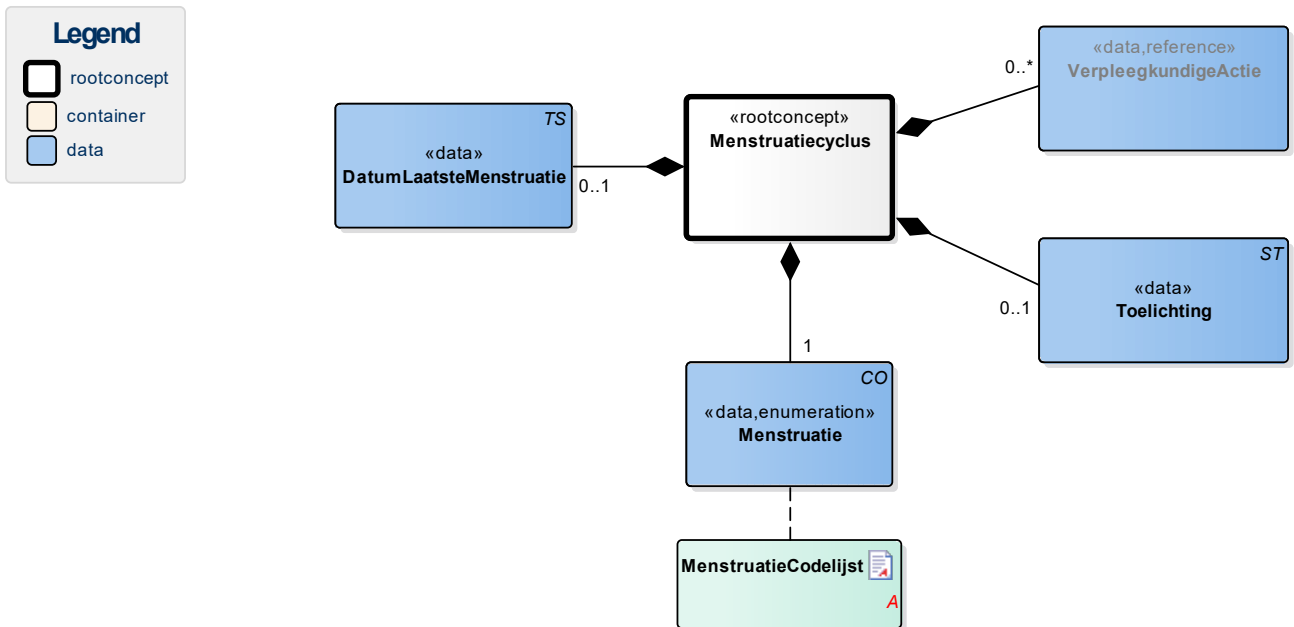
Legend

rootconcept

container

data

TS

«data»
DatumLaatsteMenstruatie

0..1

«rootconcept»
Menstruatiecyclus

0..*

«data,reference»
VerpleegkundigeActie

ST

«data»
Toelichting

0..1

1

CO

«data,enumeration»
Menstruatie

MenstruatieCodelijst

A